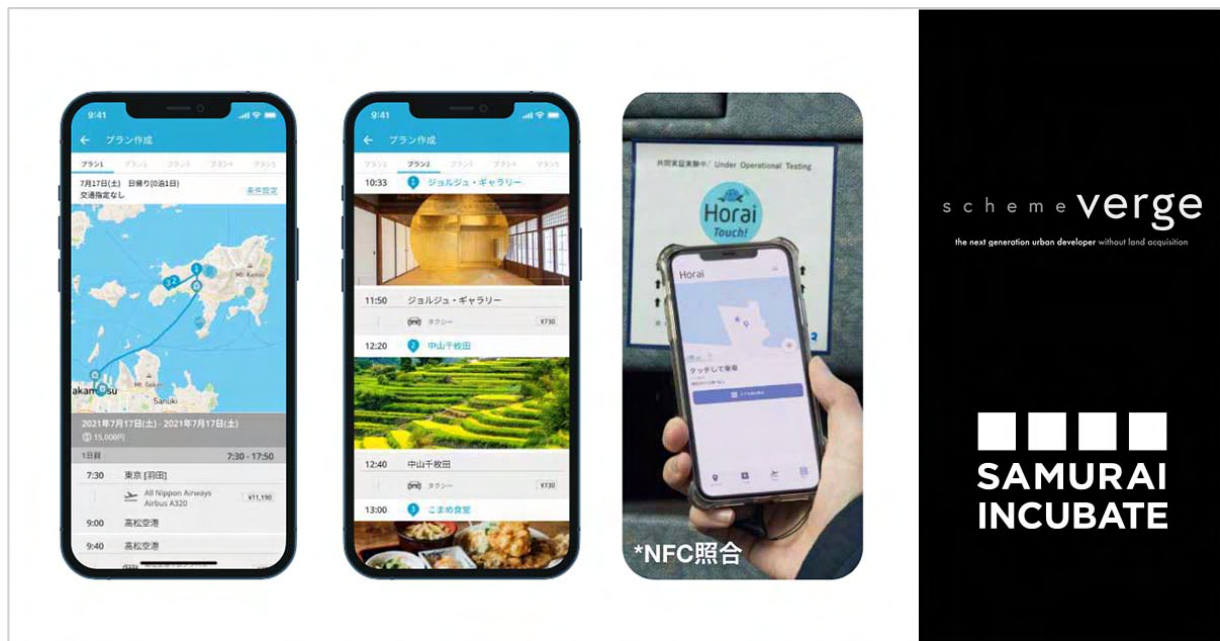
9:41

← プラン作成

プラン1 プラン2 プラン3 プラン4 プラン5

7月17日(土) 日帰り(0泊1日) 交通指定なし

条件設定

Takamatsu

Sakaide

2021年7月17日(土) - 2021年7月17日(土)

15,000円

1日目 7:30 - 17:50

7:30 東京 [羽田]

All Nippon Airways Airbus A320 ¥11,190

9:00 高松空港

9:40 高松空港

9:41

← プラン作成

プラン1 プラン2 プラン3 プラン4 プラン5

10:33 1 ジョルジュ・ギャラリー

11:50 ジョルジュ・ギャラリー

タクシー ¥730

12:20 2 中山千枚田

12:40 中山千枚田

タクシー ¥730

13:00 3 こまめ食堂

共同実証実験中 / Under Operational Testing

Horai Touch!

Horai

タッチして乗車

*NFC照合

scheme verge

the next generation urban developer without land acquisition

SAMURAI INCUBATE